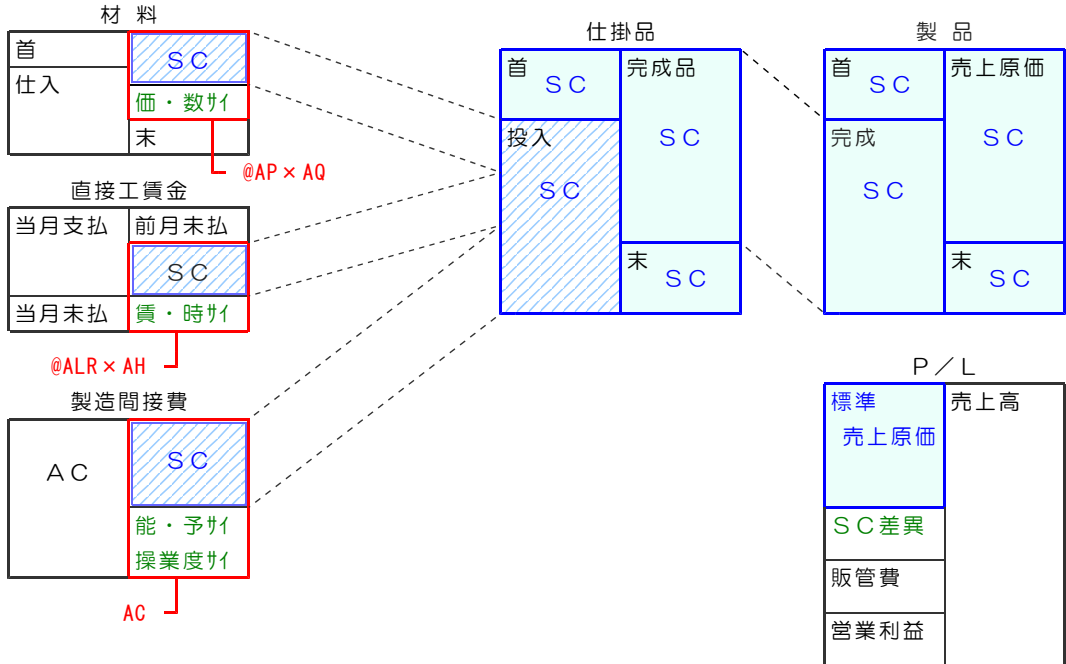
材料

| 首 | ＳＣ |
|---|---|
| 仕入 | 価・数ｻｲ |
| | 末 |

@AP × AQ

直接工賃金

| 当月支払 | 前月末払 |
|---|---|
| | ＳＣ |
| 当月末払 | 賃・時ｻｲ |

@ALR × AH

製造間接費

| ＡＣ | ＳＣ |
|---|---|
| | 能・予ｻｲ 操業度ｻｲ |

AC

仕掛品

| 首 ＳＣ | 完成品 ＳＣ |
|---|---|
| 投入 ＳＣ | 末 ＳＣ |

製品

| 首 ＳＣ | 売上原価 ＳＣ |
|---|---|
| 完成 ＳＣ | 末 ＳＣ |

Ｐ／Ｌ

| 標準 売上原価 | 売上高 |
|---|---|
| ＳＣ差異 | |
| 販管費 | |
| 営業利益 | |